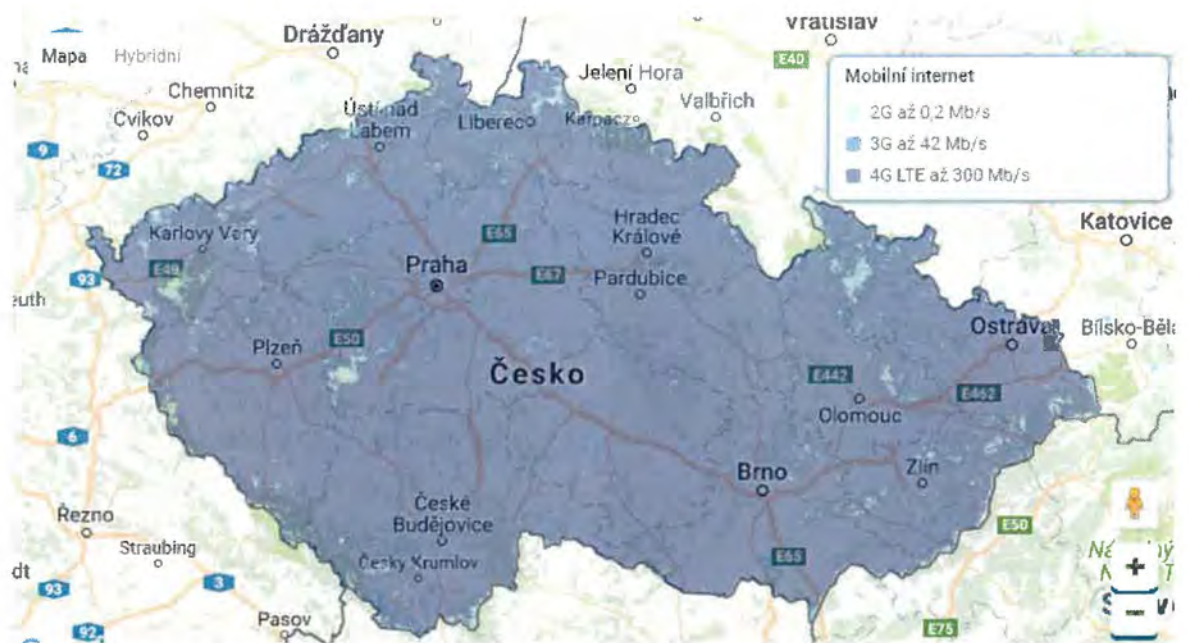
Mapa Hybridní

Mobilní internet
2G až 0,2 Mb/s
3G až 42 Mb/s
4G LTE až 300 Mb/s

Drážďany
Vratislav
E40
Chemnitz
Cvikov
Ústí nad Labem
Jelení Hora
Liberec
Karpacz
Valbřich
9
72
Karlovy Vary
E65
Hradec Králové
Katovice
E48
93
Praha
E67
Pardubice
euth
Ostrava
Bílsko-Běla
Plzeň
E50
Česko
E442
E462
Olomouc
6
Zlín
Brno
České Budějovice
Řezno
E50
Straubing
Český Krumlov
E65
dt
93
3
Pasov
92
E75